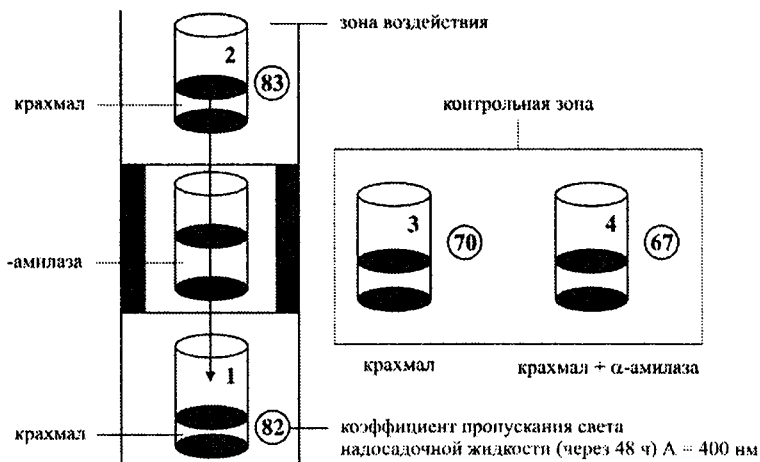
зона воздействия

2

83

крахмал

контрольная зона

-амилаза

3

70

4

67

1

крахмал

крахмал + $\alpha$-амилаза

крахмал

82

коэффициент пропускания света надосадочной жидкости (через 48 ч) $\lambda = 400$ нм